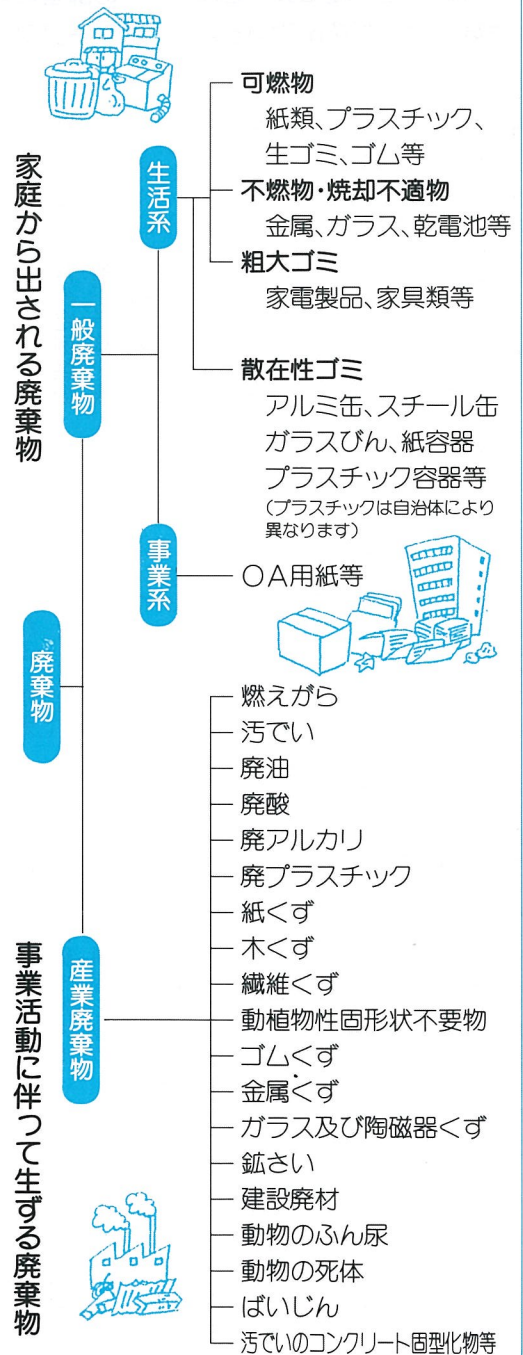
家庭から出される廃棄物

廃棄物

一般廃棄物

生活系

可燃物
紙類、プラスチック、生ゴミ、ゴム等

不燃物・焼却不適物
金属、ガラス、乾電池等

粗大ゴミ
家電製品、家具類等

散在性ゴミ
アルミ缶、スチール缶
ガラスびん、紙容器
プラスチック容器等
(プラスチックは自治体により異なります)

事業系

OA用紙等

産業廃棄物

事業活動に伴って生ずる廃棄物

燃えがら
汚でい
廃油
廃酸
廃アルカリ
廃プラスチック
紙くず
木くず
繊維くず
動植物性固形状不要物
ゴムくず
金属くず
ガラス及び陶磁器くず
鉱さい
建設廃材
動物のふん尿
動物の死体
ばいじん
汚でいのコンクリート固型化物等